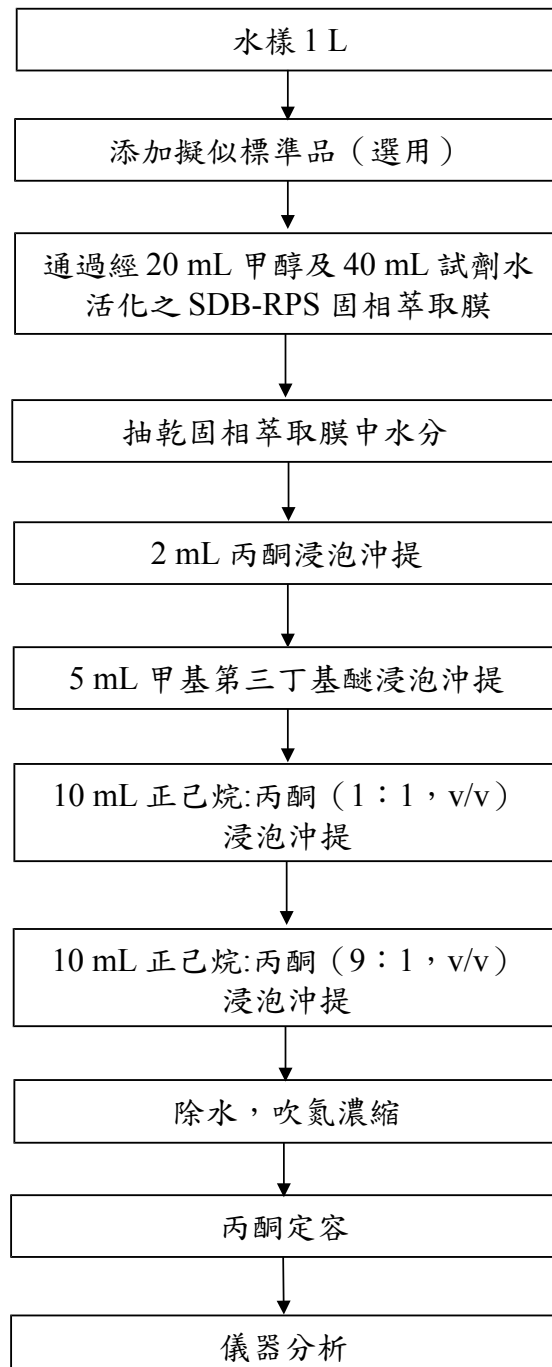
水樣 1 L

添加擬似標準品（選用）

通過經 20 mL 甲醇及 40 mL 試劑水活化之 SDB-RPS 固相萃取膜

抽乾固相萃取膜中水分

2 mL 丙酮浸泡沖提

5 mL 甲基第三丁基醚浸泡沖提

10 mL 正己烷:丙酮（1：1，v/v）浸泡沖提

10 mL 正己烷:丙酮（9：1，v/v）浸泡沖提

除水，吹氮濃縮

丙酮定容

儀器分析